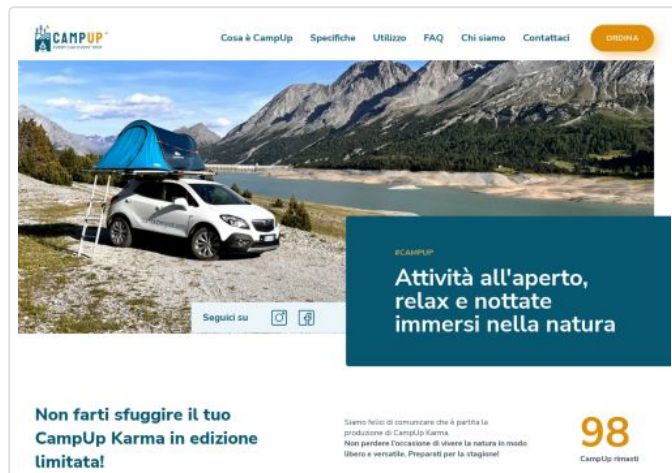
CAMPUP

Cosa è CampUp Specifiche Utilizzo FAQ Chi siamo Contattaci ORDINA

Seguici su

#CAMPUP

Attività all'aperto, relax e nottate immersi nella natura

Non farti sfuggire il tuo CampUp Karma in edizione limitata!

Siamo felici di comunicare che è partita la produzione di CampUp Karma. Non perdere l'occasione di vivere la natura in modo libero e versatile. Preparati per la stagione!

98
CampUp rimasti